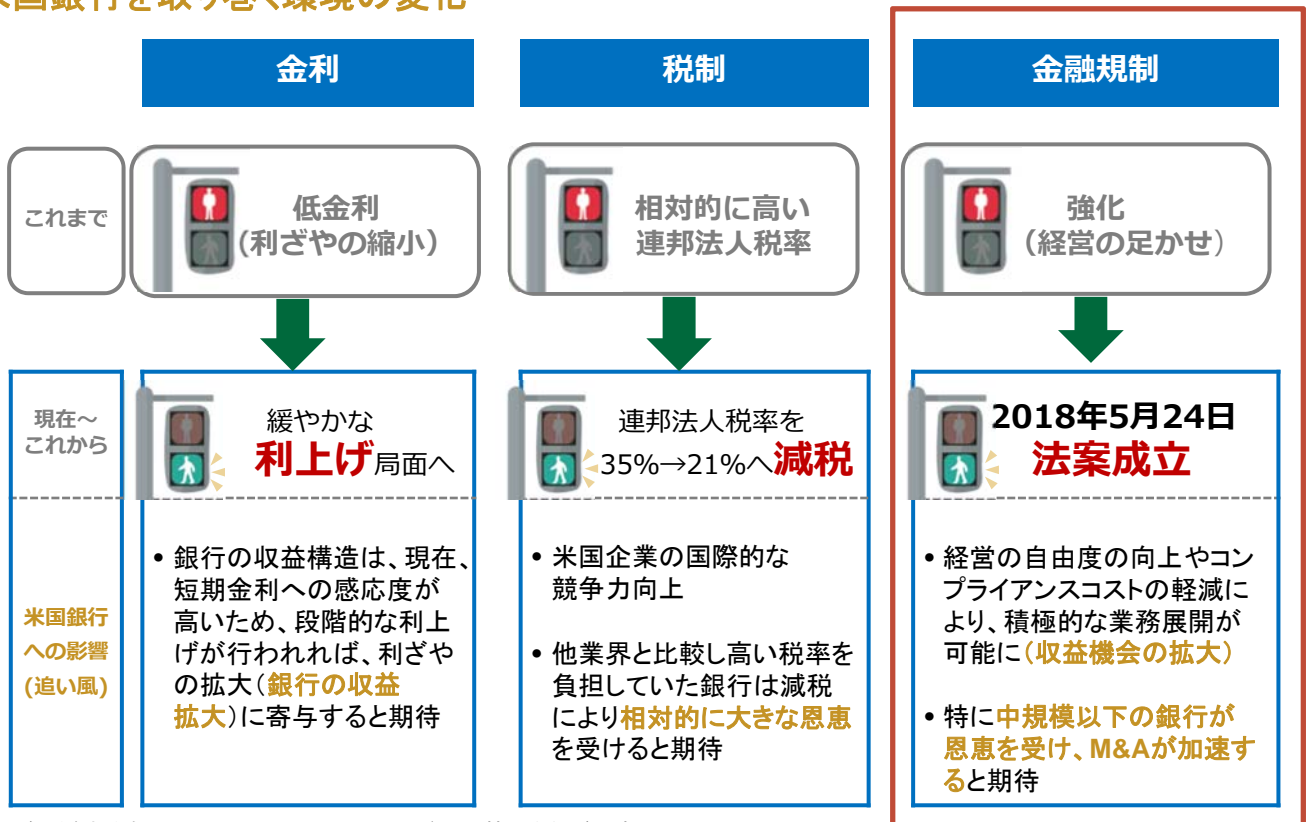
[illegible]国銀行を取り巻く環境の変化

| | 金利 | 税制 | 金融規制 |
|---|---|---|---|
| これまで | 低金利（利ざやの縮小） | 相対的に高い連邦法人税率 | 強化（経営の足かせ） |
| 現在～これから | 緩やかな利上げ局面へ | 連邦法人税率を35%→21%へ減税 | 2018年5月24日 法案成立 |
| 米国銀行への影響（追い風） | • 銀行の収益構造は、現在、短期金利への感応度が高いため、段階的な利上げが行われれば、利ざやの拡大（銀行の収益拡大）に寄与すると期待 | • 米国企業の国際的な競争力向上<br>• 他業界と比較し高い税率を負担していた銀行は減税により相対的に大きな恩恵を受けると期待 | • 経営の自由度の向上やコンプライアンスコストの軽減により、積極的な業務展開が可能に（収益機会の拡大）<br>• 特に中規模以下の銀行が恩恵を受け、M&Aが加速すると期待 |

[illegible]